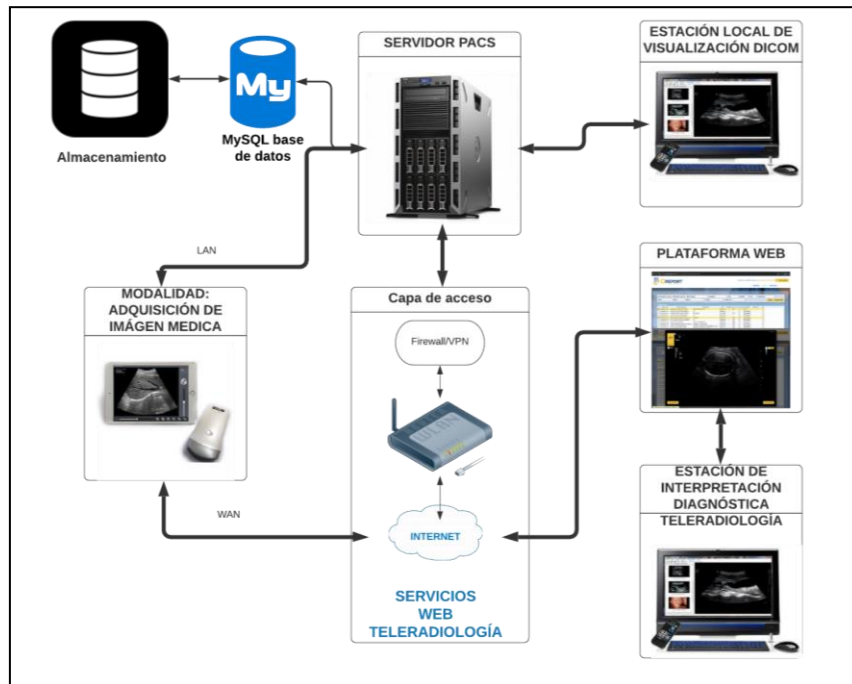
Almacenamiento

My

MySQL base de datos

SERVIDOR PACS

ESTACIÓN LOCAL DE VISUALIZACIÓN DICOM

LAN

MODALIDAD: ADQUISICIÓN DE IMÁGEN MEDICA

Capa de acceso

Firewall/VPN

PLATAFORMA WEB

WAN

INTERNET

ESTACIÓN DE INTERPRETACIÓN DIAGNÓSTICA TELERADIOLOGÍA

SERVICIOS WEB TELERADIOLOGÍA